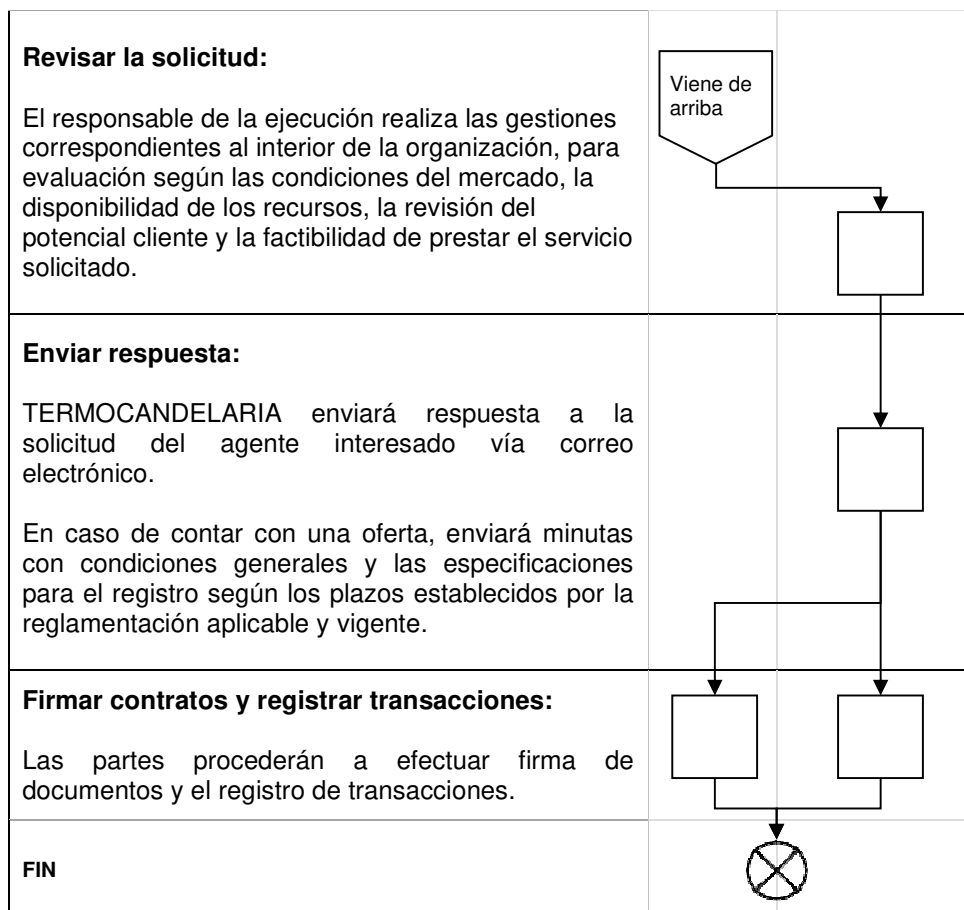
**Revisar la solicitud:**

El responsable de la ejecución realiza las gestiones correspondientes al interior de la organización, para evaluación según las condiciones del mercado, la disponibilidad de los recursos, la revisión del potencial cliente y la factibilidad de prestar el servicio solicitado.

Viene de arriba

**Enviar respuesta:**

TERMOCANDELARIA enviará respuesta a la solicitud del agente interesado vía correo electrónico.

En caso de contar con una oferta, enviará minutas con condiciones generales y las especificaciones para el registro según los plazos establecidos por la reglamentación aplicable y vigente.

**Firmar contratos y registrar transacciones:**

Las partes procederán a efectuar firma de documentos y el registro de transacciones.

**FIN**